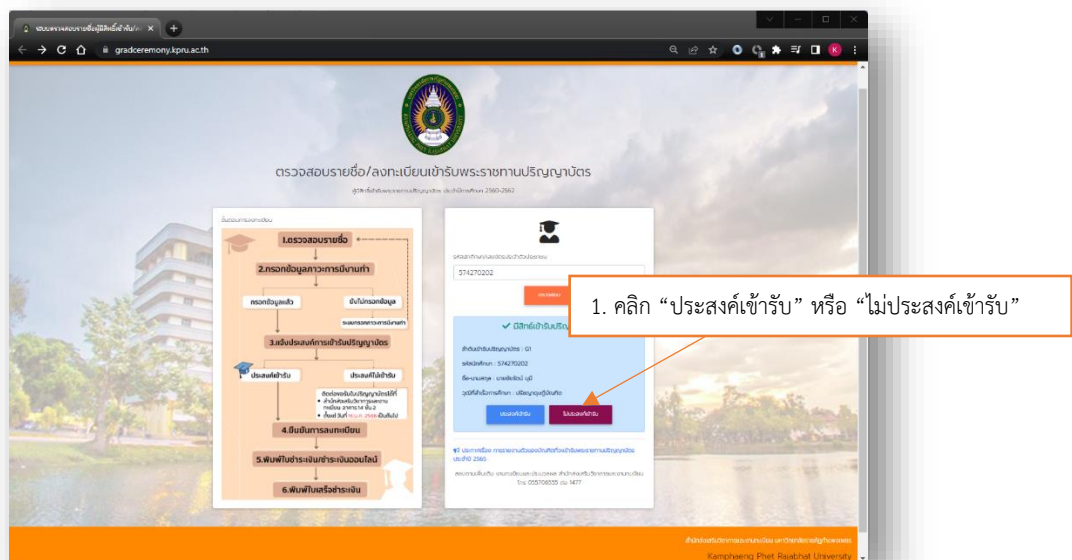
ตรวจสอบรายชื่อผู้มีสิทธิ์เข้ารับ/ล ×

gradceremony.kpru.ac.th

ตรวจสอบรายชื่อ/ลงทะเบียนเข้ารับพระราชทานปริญญาบัตร

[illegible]

ขั้นตอนการลงทะเบียน

1.ตรวจสอบรายชื่อ

2.กรอกข้อมูลภาวะการมีงานทำ

กรอกข้อมูลแล้ว

ยังไม่กรอกข้อมูล

ระบบกรอกภาวะการมีงานทำ

3.แจ้งประสงค์การเข้ารับปริญญาบัตร

ประสงค์เข้ารับ

ประสงค์ไม่เข้ารับ

ติดต่อขอรับใบปริญญาบัตรได้ที่
• สำนักส่งเสริมวิชาการและงานทะเบียน อาคาร 14 ชั้น 2
• ตั้งแต่ วันที่ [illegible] เป็นต้นไป

4.ยืนยันการลงทะเบียน

5.พิมพ์ใบชำระเงินชำระเงินออนไลน์

6.พิมพ์ใบเสร็จชำระเงิน

รหัสนักศึกษา/เลขประจำตัวประชาชน

574270202

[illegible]

✔ มีสิทธิ์เข้ารับปริญ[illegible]

ลำดับเข้ารับปริญญาบัตร : 01

รหัสนักศึกษา : 574270202

ชื่อ-นามสกุล : นายสิทธิชัย ม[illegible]

วุฒิที่สำเร็จการศึกษา : ปริญญาครุศาสตรบัณฑิต

ประสงค์เข้ารับ

ไม่ประสงค์เข้ารับ

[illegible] ประกาศเรื่อง การรายงานตัวและบัณฑิตที่เข้ารับพระราชทานปริญญาบัตร ประจำปี 2565

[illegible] โทร. 055706555 ต่อ 1477

1. คลิก “ประสงค์เข้ารับ” หรือ “ไม่ประสงค์เข้ารับ”

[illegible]

Kamphaeng Phet Rajabhat University